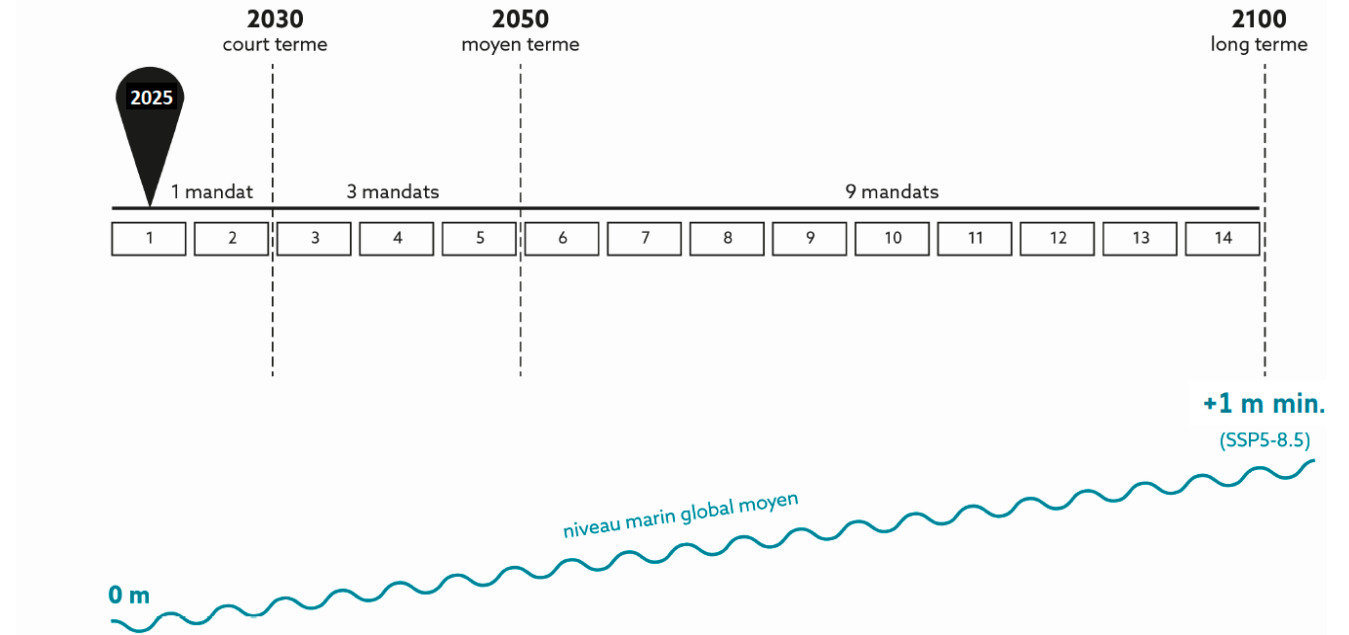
2030
court terme

2050
moyen terme

2100
long terme

2025

1 mandat

3 mandats

9 mandats

| 1 | 2 | 3 | 4 | 5 | 6 | 7 | 8 | 9 | 10 | 11 | 12 | 13 | 14 |
|---|---|---|---|---|---|---|---|---|---|---|---|---|---|

+1 m min.
(SSP5-8.5)

niveau marin global moyen

0 m